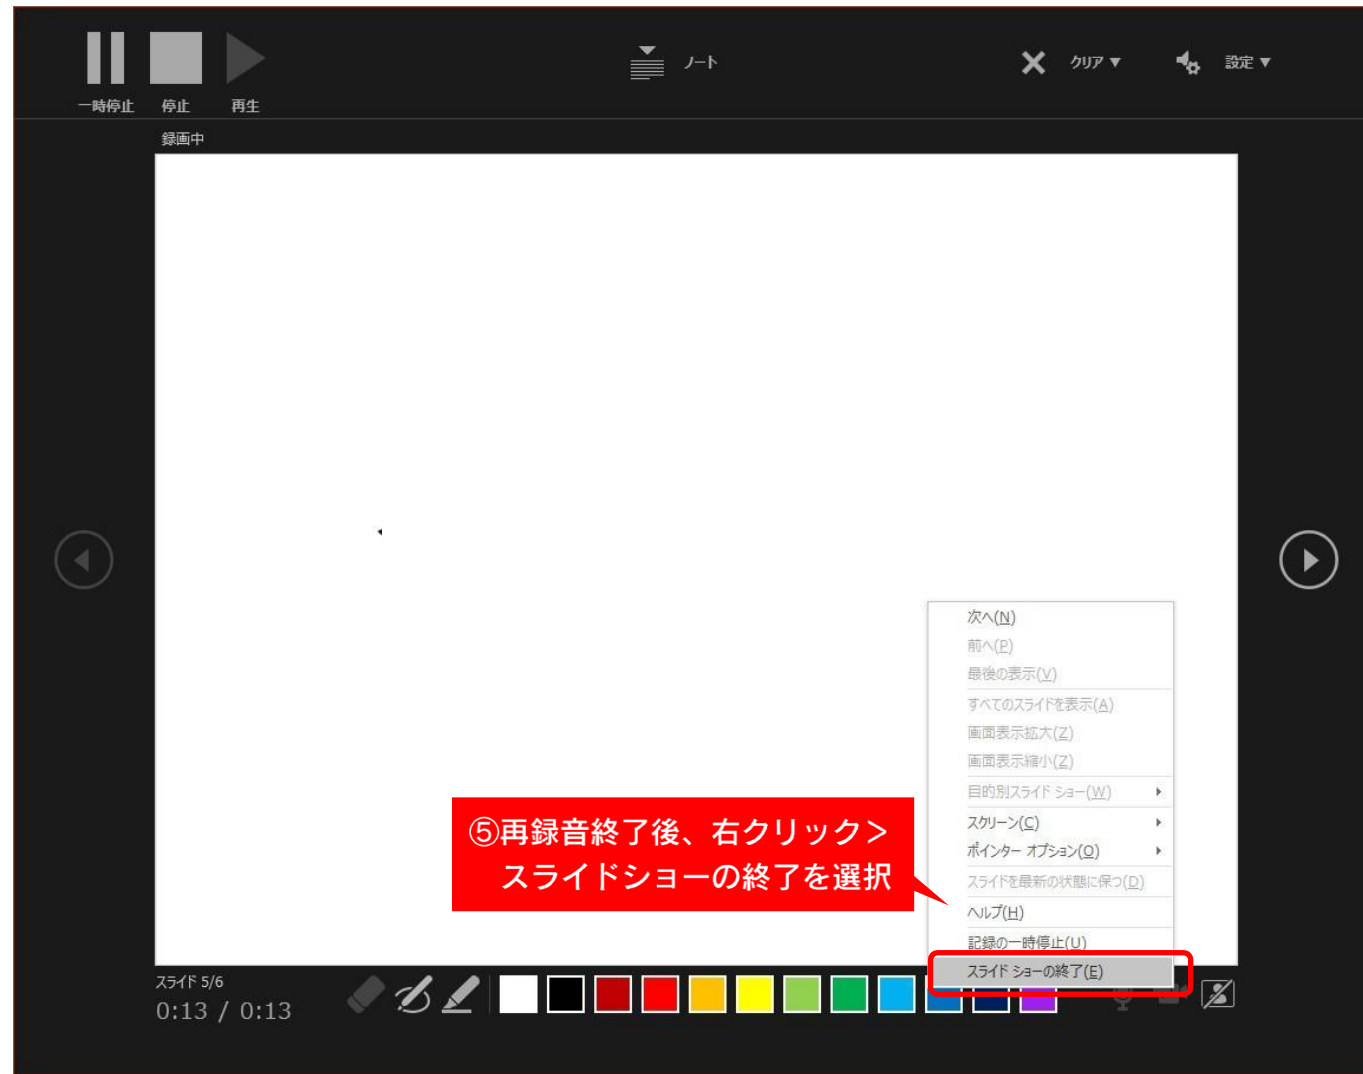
一時停止 停止 再生

ノート

クリア ▼ 設定 ▼

録画中

次へ(N)
前へ(P)
最後の表示(V)
すべてのスライドを表示(A)
画面表示拡大(Z)
画面表示縮小(Z)
目的別スライド ショー(W)
スクリーン(C)
ポインター オプション(O)
スライドを最新の状態に保つ(D)
ヘルプ(H)
記録の一時停止(U)
スライド ショーの終了(E)

⑤再録音終了後、右クリック＞
スライドショーの終了を選択

スライド 5/6
0:13 / 0:13